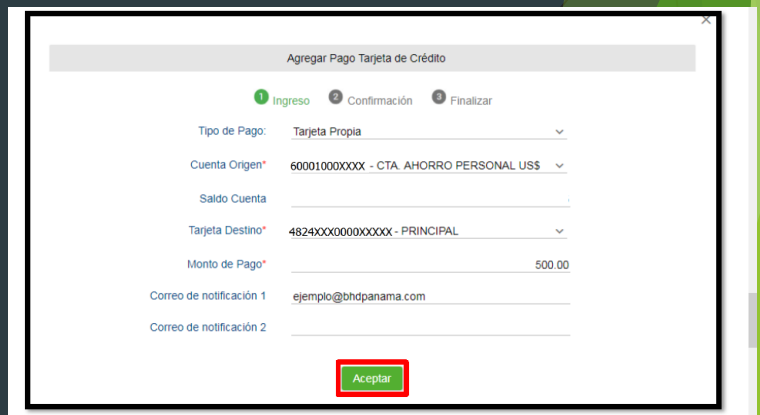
×

Agregar Pago Tarjeta de Crédito

1 Ingreso 2 Confirmación 3 Finalizar

Tipo de Pago: Tarjeta Propia

Cuenta Origen* 60001000XXXX - CTA. AHORRO PERSONAL US$

Saldo Cuenta

Tarjeta Destino* 4824XXX0000XXXXX - PRINCIPAL

Monto de Pago* 500.00

Correo de notificación 1 ejemplo@bhdpanama.com

Correo de notificación 2

Aceptar